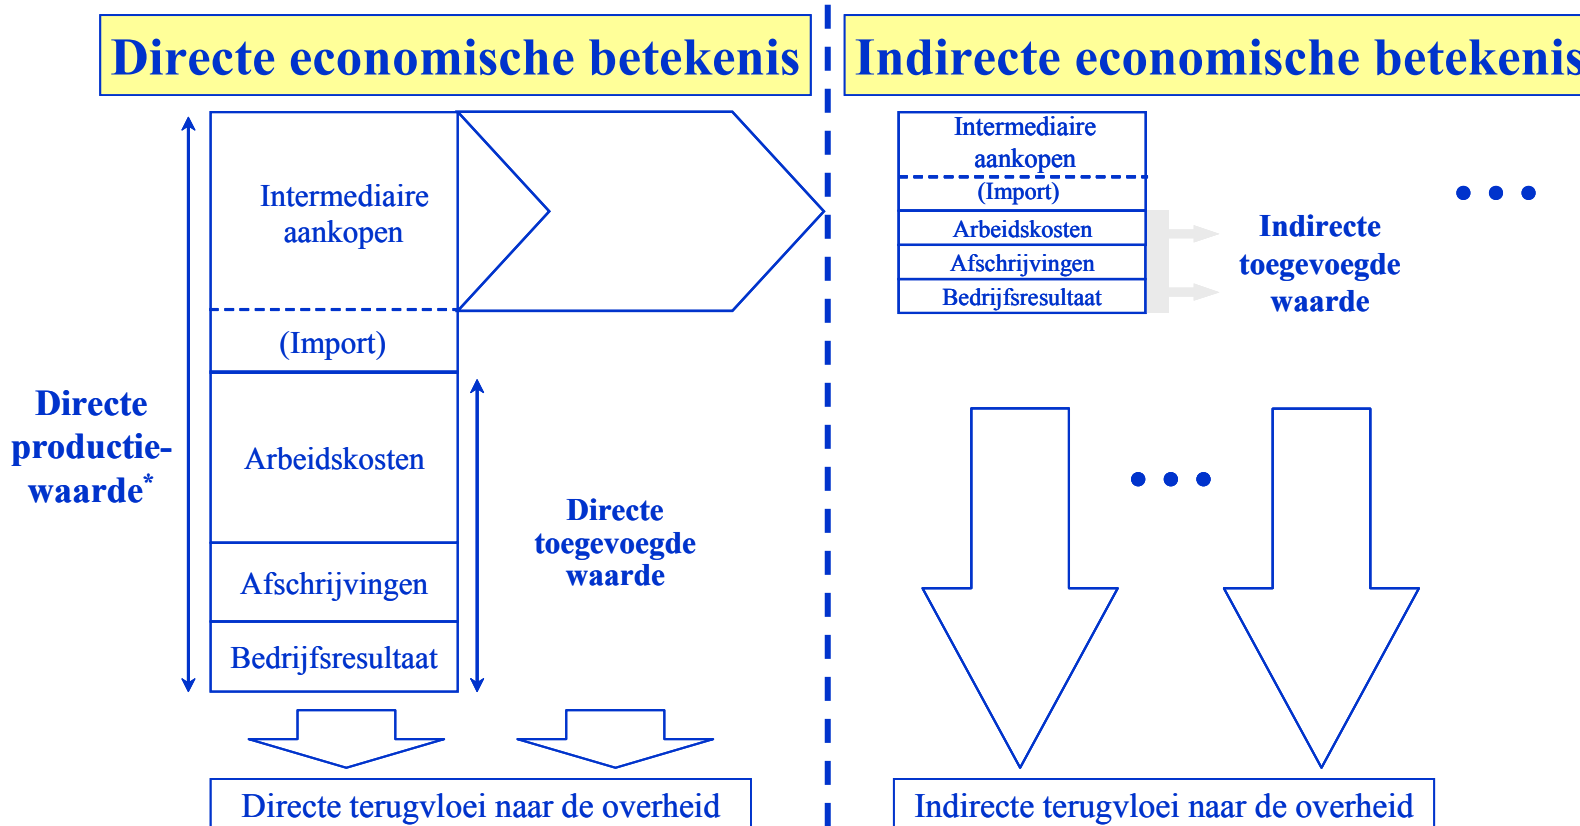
Directe economische betekenis

Intermediaire aankopen

(Import)

Arbeidskosten

Afschrijvingen

Bedrijfsresultaat

Directe productiewaarde*

Directe toegevoegde waarde

Directe terugvloei naar de overheid

Indirecte economische betekenis

Intermediaire aankopen

(Import)

Arbeidskosten

Afschrijvingen

Bedrijfsresultaat

Indirecte toegevoegde waarde

• • •

• • •

Indirecte terugvloei naar de overheid